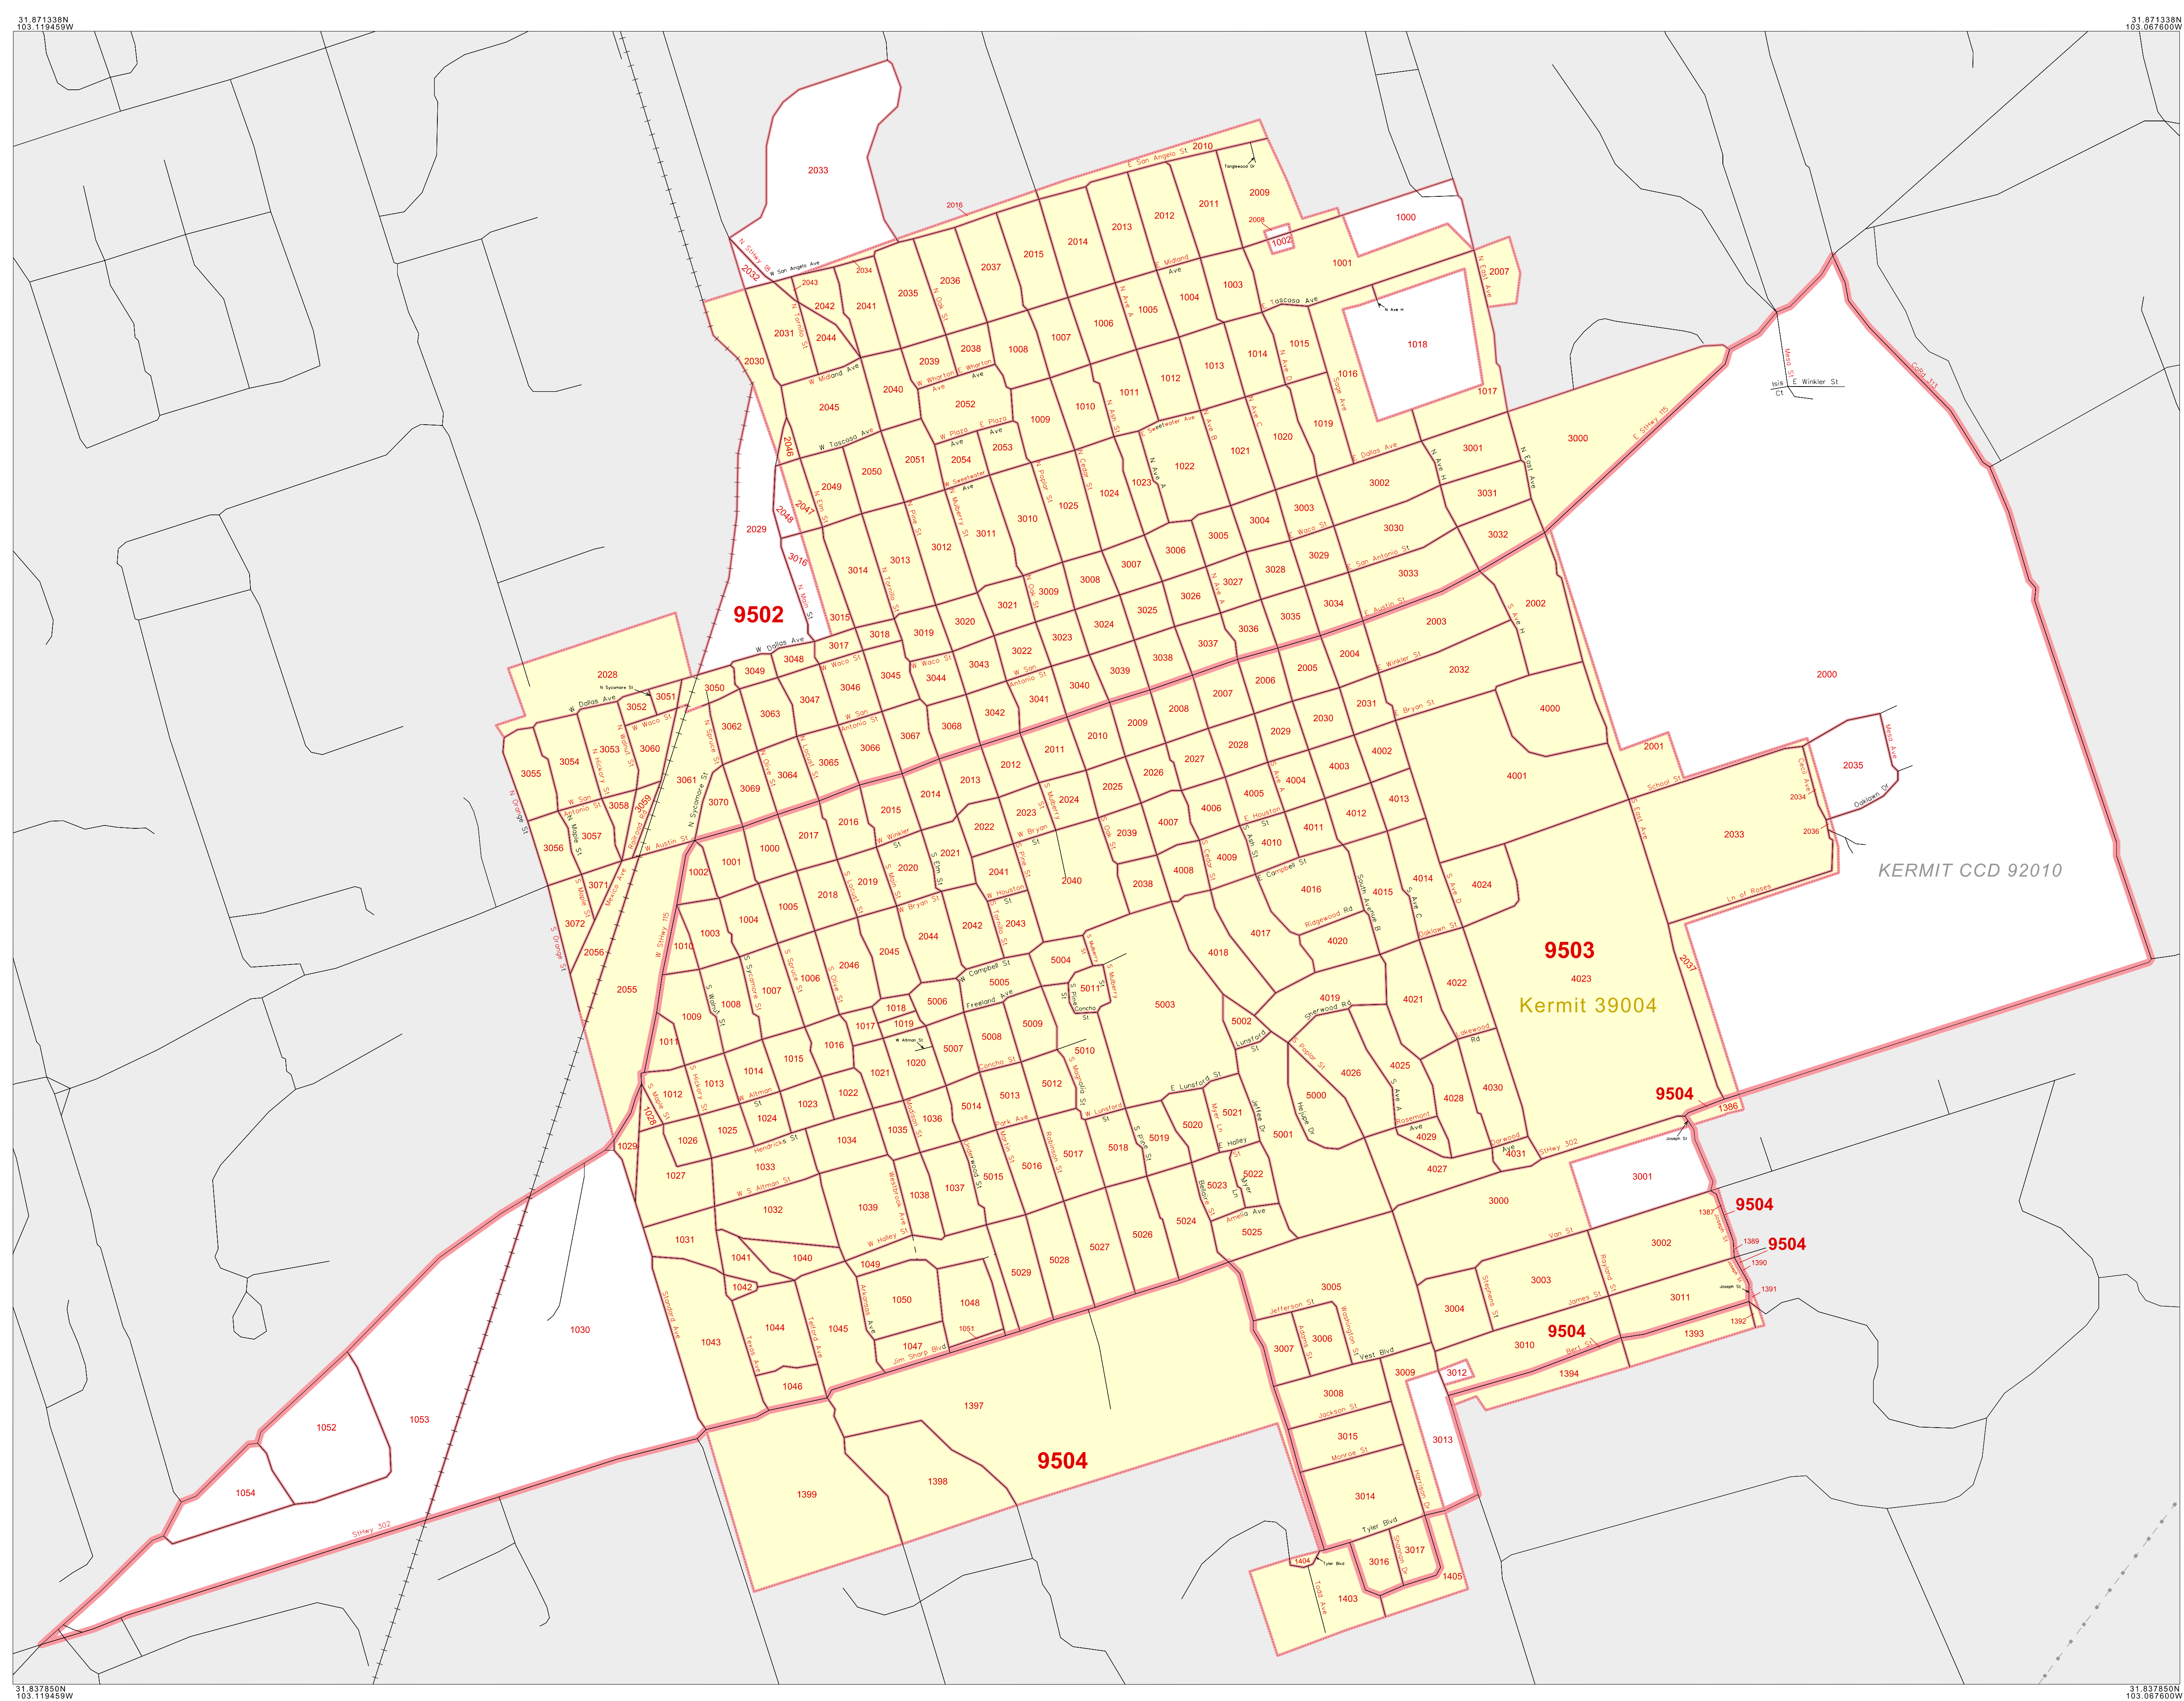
31.871338N
103.119459W

31.871338N
103.067600W

9502

9503

9504

Kermit 39004

KERMIT CCD 92010

2033
2010
2009
2016
2013
2012
2011
2008
1000
1002
2032
2034
2014
2015
2037
2036
2035
2043
2042
2041
1001
2007
1018
2031
2044
2030
2045
2039
2038
2040
2052
1008
1007
1006
1005
1004
1003
1014
1015
1016
1013
1012
1011
1010
1009
2046
2047
2048
2049
2050
2051
2054
2053
1025
1024
1023
1022
1021
1020
1019
1017
3000
3001
3002
3031
3032
2029
3016
3014
3013
3012
3011
3010
3009
3008
3007
3006
3005
3004
3003
3029
3030
3033
3028
3027
3026
3025
3024
3021
3020
3019
3018
3017
3015
3022
3023
3035
3034
3036
3037
3038
3039
3040
3041
3042
3043
3044
3045
3046
3047
3048
3049
3050
3051
3052
2028
2002
2003
2004
2005
2006
2007
2008
2009
2010
2011
2012
2013
2014
2015
2016
2017
2032
2031
2030
2029
2028
2027
2026
2025
2024
2023
2022
2021
2020
2019
2018
3053
3054
3055
3056
3057
3058
3059
3060
3061
3062
3063
3064
3065
3066
3067
3068
3069
3070
3071
3072
2000
4000
4001
2001
2035
2034
2036
2033
4002
4003
4004
4005
4006
4007
4008
4009
4010
4011
4012
4013
4014
4015
4016
4017
4018
4019
4020
4021
4022
4023
4024
4025
4026
4027
4028
4029
4030
4031
2037
2038
2039
2040
2041
2042
2043
2044
2045
2046
2055
2056
1001
1000
1002
1003
1004
1005
1006
1007
1008
1009
1010
1011
1012
1013
1014
1015
1016
1017
1018
1019
1020
1021
1022
1023
1024
1025
1026
1027
1028
1029
1030
1031
1032
1033
1034
1035
1036
1037
1038
1039
1040
1041
1042
1043
1044
1045
1046
1047
1048
1049
1050
1051
1052
1053
1054
5000
5001
5002
5003
5004
5005
5006
5007
5008
5009
5010
5011
5012
5013
5014
5015
5016
5017
5018
5019
5020
5021
5022
5023
5024
5025
5026
5027
5028
5029
1386
1387
1389
1390
1391
1392
1393
1394
1397
1398
1399
1403
1404
1405
3000
3001
3002
3003
3004
3005
3006
3007
3008
3009
3010
3011
3012
3013
3014
3015
3016
3017

E San Angelo St
Tanglewood Dr
N StHwy 18
W San Angelo Ave
E Midland Ave
Tascosa Ave
N Ave H
N East Ave
W Midland Ave
W Wharton Ave
E Wharton Ave
W Tascosa Ave
W Plaza Ave
E Plaza Ave
W Sweetwater Ave
E Sweetwater Ave
E Dallas Ave
E StHwy 115
CoRd 313
Mesa St
Isis Ct
E Winkler St
W Dallas Ave
N Sycamore St
W Waco St
W San Antonio St
E San Antonio St
E Austin St
E Winkler St
E Bryan St
Waco St
N Orange St
N Hickory St
N Walnut St
N Spruce St
N Olive St
N Locust St
N Mulberry St
N Poplar St
N Cedar St
N Ash St
N Elm St
N Pine St
N Oak St
N Tornillo St
N Main St
N Ave A
N Ave B
N Ave C
N Ave D
N Ave E
N Ave F
N Ave H
S Ave H
School St
Cecil Ave
Oaklawn Dr
Mesa Ave
Ln of Roses
E Houston St
E Campbell St
Ridgewood Rd
South Avenue B
S Ave C
S Ave D
Oaklawn St
Lakewood Rd
Sherwood Rd
Rosemont Ave
Darwood Ave
StHwy 302
Joseph St
S Ave A
S Poplar St
Hayloe Dr
Jeffee Dr
Lunsford St
E Lunsford St
Myer Ln
Halley St
Belaire St
Amelia Ave
S Pine St
W Lunsford St
S Magnolia St
Robinson St
Park Ave
Concho St
Freeland Ave
W Campbell St
S Mulberry St
S Pecos St
W Altman St
W Houston St
W Bryan St
W Winkler St
W Austin St
S Maple St
S Orange St
Mercer Ave
S Sycamore St
S Walnut St
S Spruce St
S Olive St
S Locust St
S Elm St
S Main St
S Tornillo St
W StHwy 115
W Hendricks St
W S Altman St
Madison St
Westbrook Ave
W Holley St
Harrison St
Lindenwood St
Merritt St
Stanford Ave
Texas Ave
Tefford Ave
Arkansas Ave
Jim Shore Blvd
Van St
Stephens St
Royland St
James St
Bert St
Jefferson St
Adams St
Washington St
Vest Blvd
Jackson St
Monroe St
Harrison Dr
Tyler Blvd
Shannon Dr
Todd Ave
StHwy 302

31.837850N
103.119459W

31.837850N
103.067600W